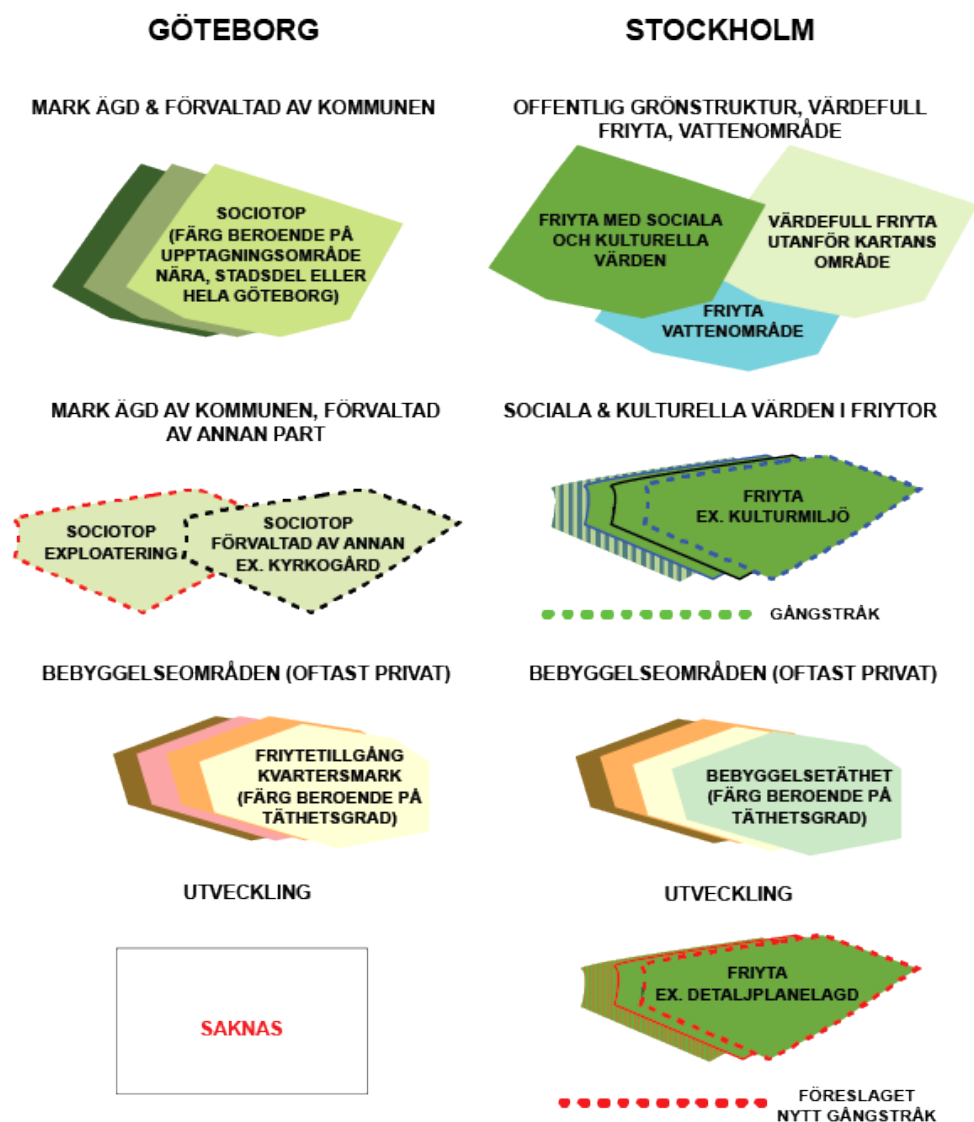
GÖTEBORG

STOCKHOLM

MARK ÄGD & FÖRVALTAD AV KOMMUNEN

SOCIOTOP (FÄRG BEROENDE PÅ UPPTAGNINGSOMRÅDE NÄRA, STADSDEL ELLER HELA GÖTEBORG)

OFFENTLIG GRÖNSTRUKTUR, VÄRDEFULL FRIYTA, VATTENOMRÅDE

FRIYTA MED SOCIALA OCH KULTURELLA VÄRDEN

VÄRDEFULL FRIYTA UTANFÖR KARTANS OMRÅDE

FRIYTA VATTENOMRÅDE

MARK ÄGD AV KOMMUNEN, FÖRVALTAD AV ANNAN PART

SOCIOTOP EXPLOATERING

SOCIOTOP FÖRVALTAD AV ANNAN EX. KYRKOGÅRD

SOCIALA & KULTURELLA VÄRDEN I FRIYTOR

FRIYTA EX. KULTURMILJÖ

GÅNGSTRÅK

BEBYGGELSEOMRÅDEN (OFTAST PRIVAT)

FRIYTETILLGÅNG KVARTERSMARK (FÄRG BEROENDE PÅ TÄTHETSGRAD)

BEBYGGELSEOMRÅDEN (OFTAST PRIVAT)

BEBYGGELSETÄTHET (FÄRG BEROENDE PÅ TÄTHETSGRAD)

UTVECKLING

SAKNAS

UTVECKLING

FRIYTA EX. DETALJPLANELAGD

FÖRESLAGET NYTT GÅNGSTRÅK